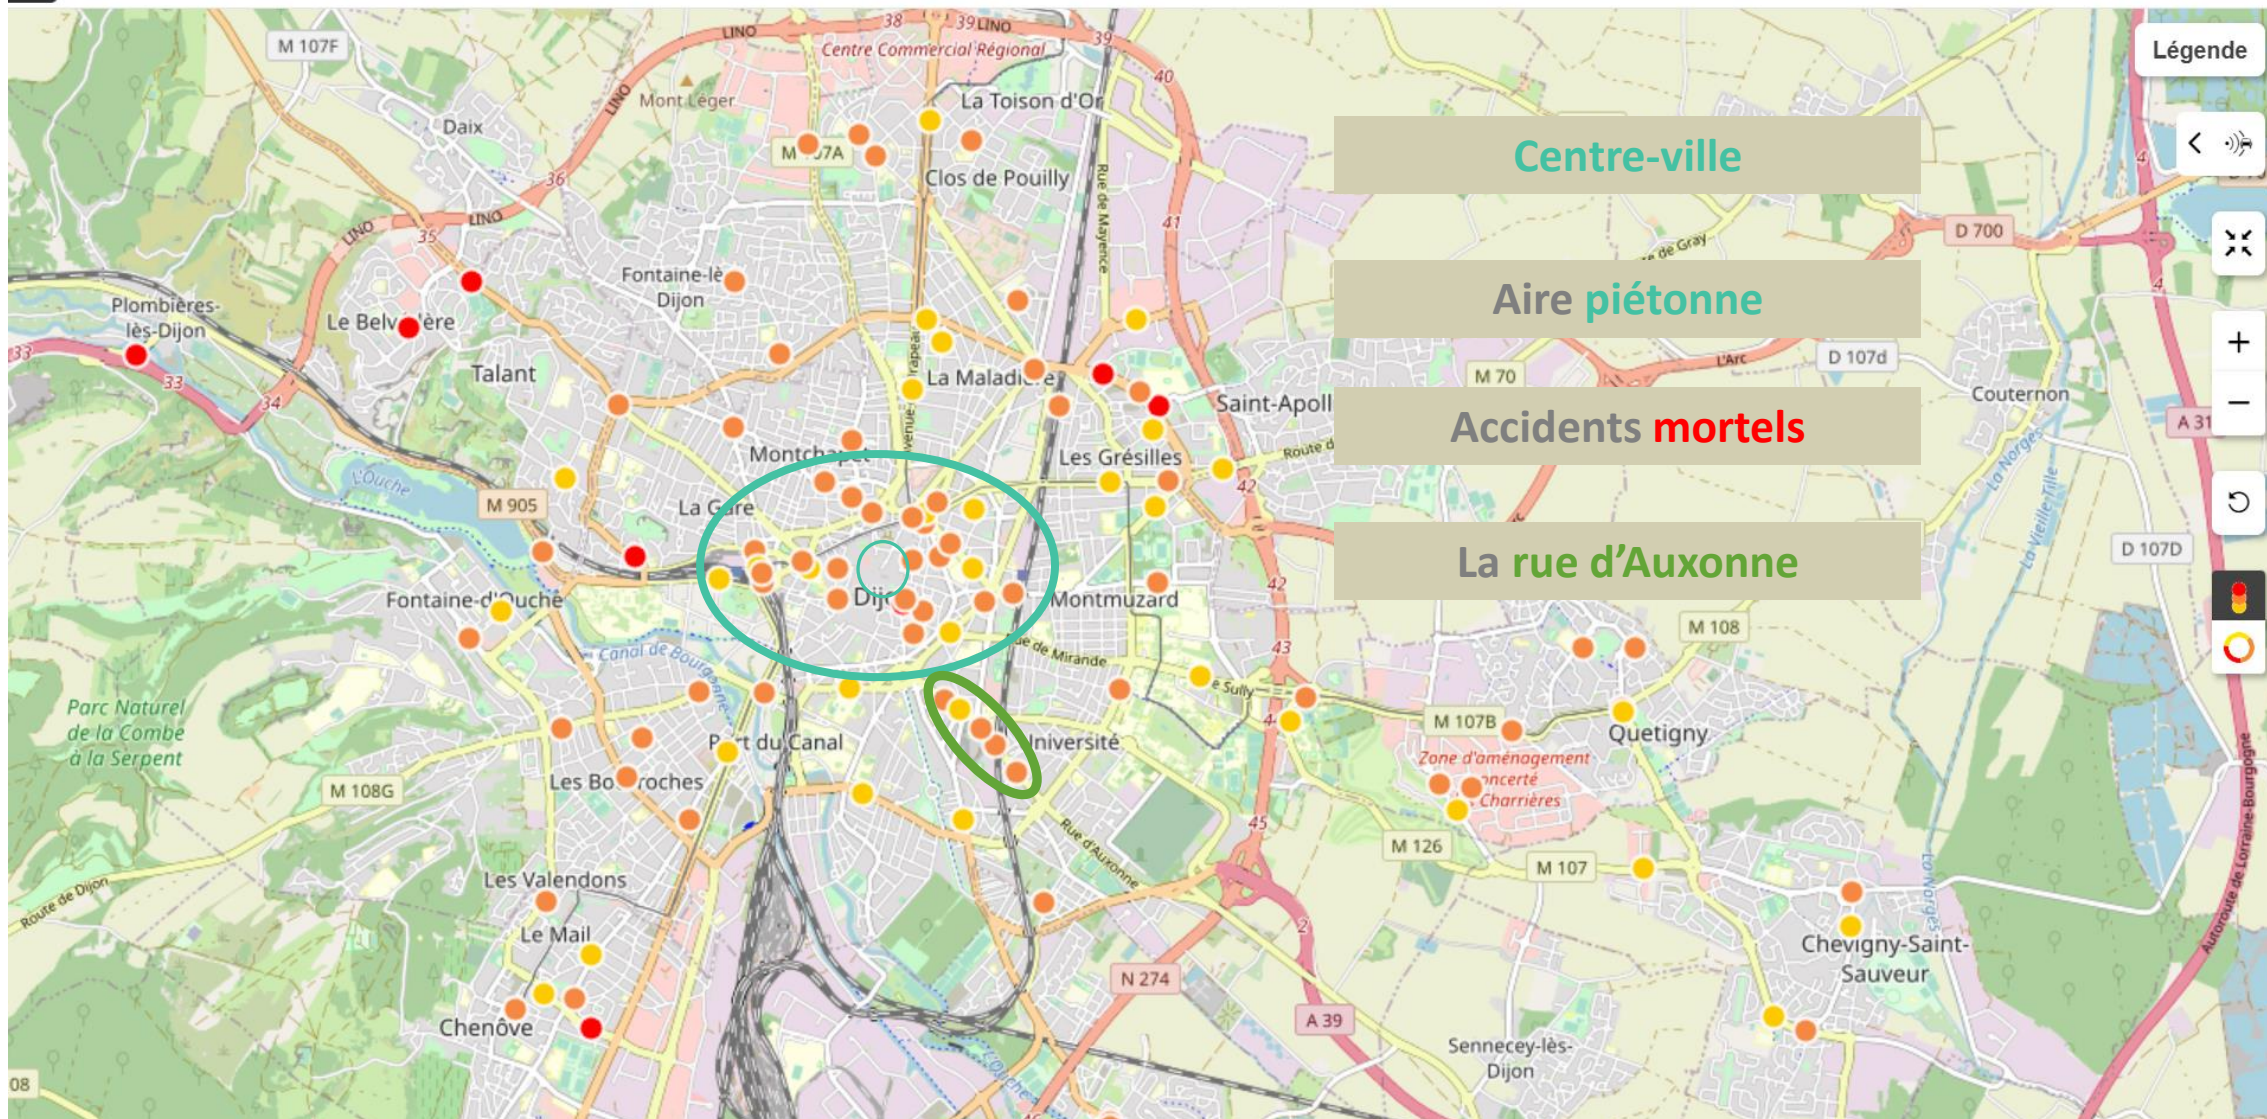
Légende

Centre-ville

Aire piétonne

Accidents mortels

La rue d'Auxonne

M 107F
LINO
38
39 LINO
Centre Commercial Régional
39
40
Mont Léger
La Toison d'Or
Daix
M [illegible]7A
Clos de Pouilly
Rue de Mayence
36
LINO
LINO
35
41
D 700
Fontaine-lès-Dijon
Plombières-lès-Dijon
Le Belvédère
Talant
33
33
34
La Maladière
M 70
L'Arc
D 107d
Couternon
Saint-Apoll
A 31
Montchapet
Les Grésilles
Route de
42
L'Ouche
M 905
La Gare
D 107D
Dijon
Montmuzard
42
Fontaine-d'Ouche
Canal de Bourgogne
Rue de Mirande
Sully
43
M 108
Parc Naturel de la Combe à la Serpent
Port du Canal
Université
M 107B
Quetigny
Les Bourroches
Zone d'aménagement concerté Charrières
M 108G
45
M 126
M 107
Les Valendons
Rue d'Auxonne
Route de Dijon
Le Mail
N 274
Chevigny-Saint-Sauveur
Chenôve
A 39
Sennecey-lès-Dijon
L'Ouche
08
Autoroute de Lorraine-Bourgogne
La Norges
La Vieille Tille